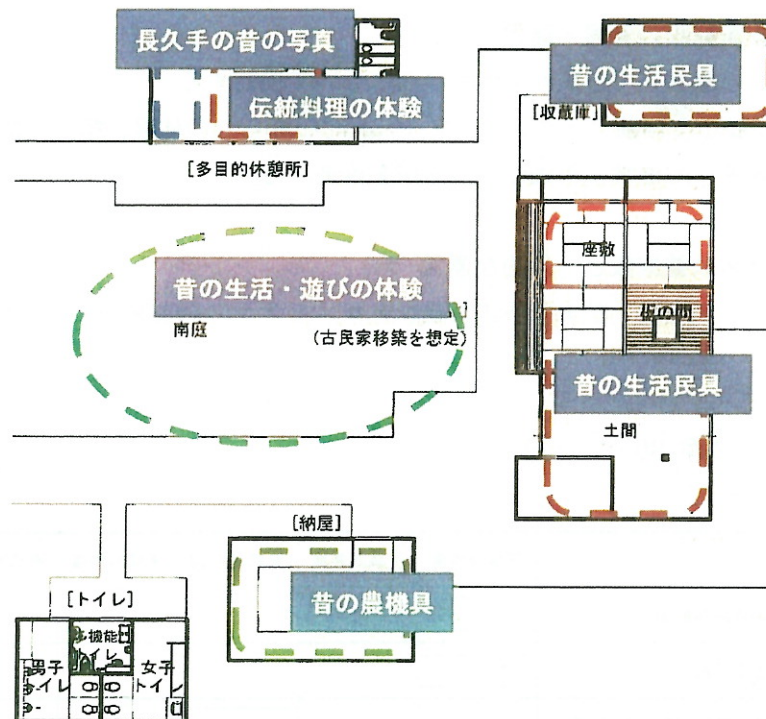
長久手の昔の写真

伝統料理の体験

昔の生活民具

［収蔵庫］

［多目的休憩所］

座敷

板の間

昔の生活・遊びの体験

南庭

（古民家移築を想定）

昔の生活民具

土間

［納屋］

昔の農機具

［トイレ］

多機能トイレ

男子トイレ

女子トイレ